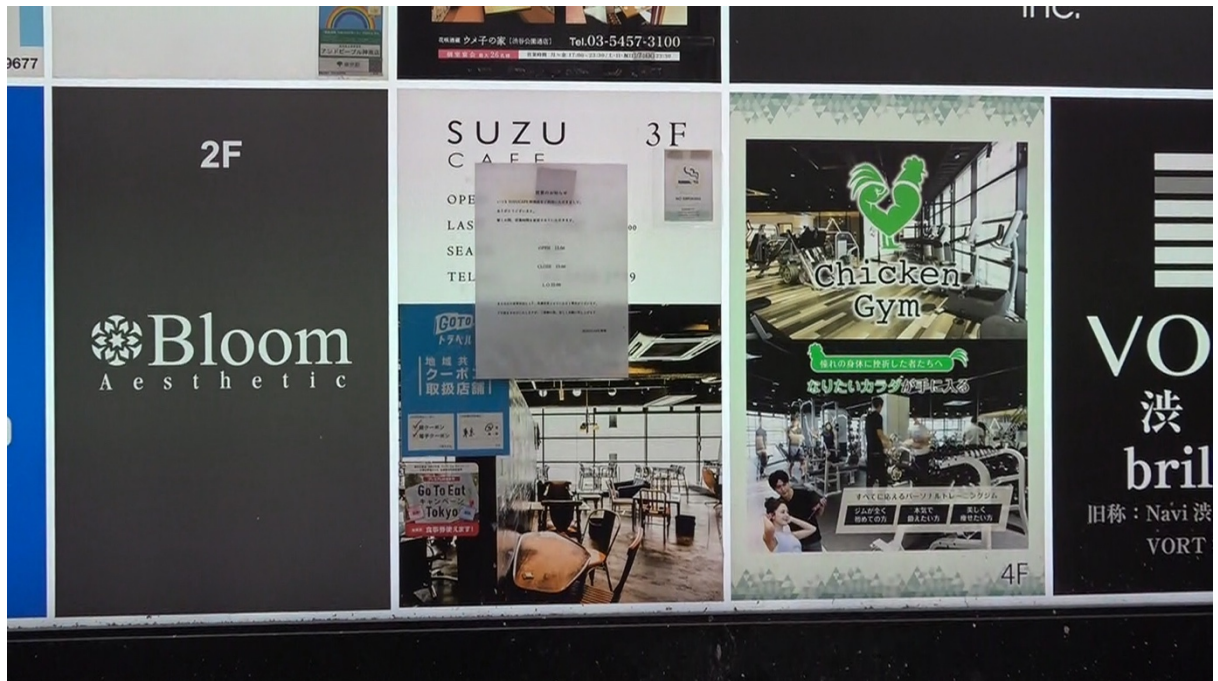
9677

花暦酒蔵 ウメ子の家 渋谷公園通店 Tel.03-5457-3100

Inc.

2F

Bloom
Aesthetic

SUZU
CAFE
3F

OPE
LAS
SEA
TEL

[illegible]

OPEN
CLOSE
L.O.

GoTo トラベル
地域共通クーポン取扱店舗

Go To Eat キャンペーン Tokyo

Chicken Gym

憧れの身体に挑戦した者たちへ
なりたいカラダが手に入る

すべてに応えるパーソナルトレーニングジム
ジムが全く初めての方
本気で鍛えたい方
美しく痩せたい方

4F

VO
渋
bril
旧称：Navi 渋
VORT